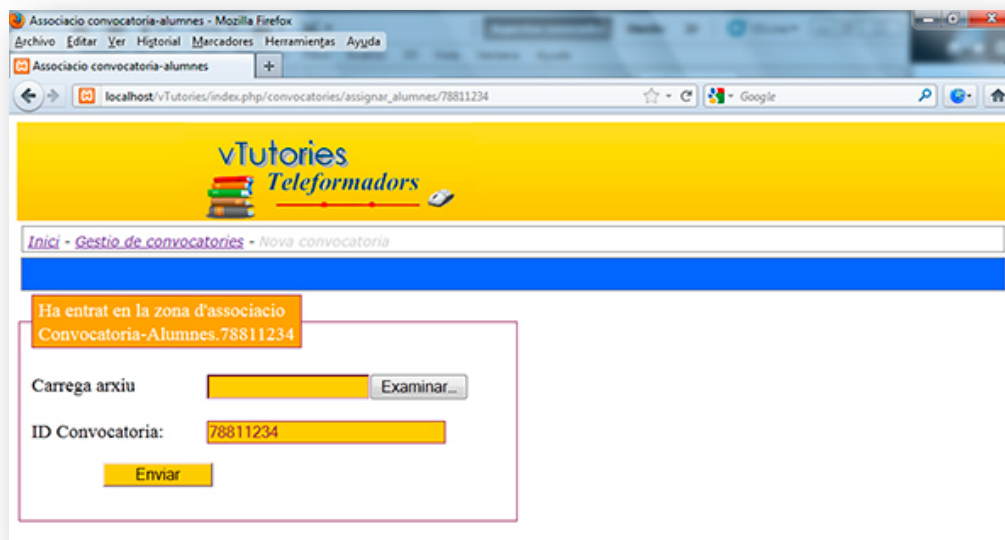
Associacio convocatoria-alumnes - Mozilla Firefox

Archivo Editar Ver Historial Marcadores Herramientas Ayuda

Associacio convocatoria-alumnes +

localhost/vTutories/index.php/convocatories/assignar_alumnes/78811234

Google

vTutories
Teleformadors

Inici - Gestio de convocatories - Nova convocatoria

Ha entrat en la zona d'associacio Convocatoria-Alumnes.78811234

Carrega arxiu Examinar...

ID Convocatoria: 78811234

Enviar